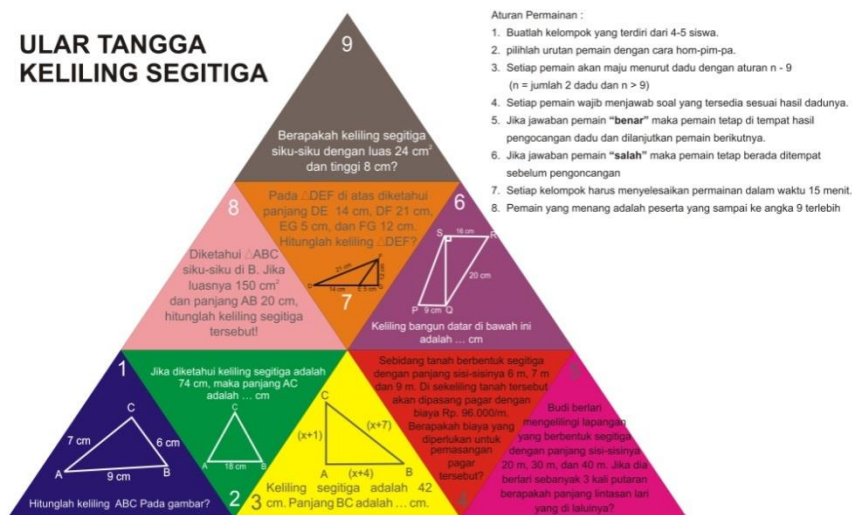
ULAR TANGGA
KELILING SEGITIGA

Aturan Permainan :
1. Buatlah kelompok yang terdiri dari 4-5 siswa.
2. pilihlah urutan pemain dengan cara hom-pim-pa.
3. Setiap pemain akan maju menurut dadu dengan aturan n - 9 (n = jumlah 2 dadu dan n > 9)
4. Setiap pemain wajib menjawab soal yang tersedia sesuai hasil dadunya.
5. Jika jawaban pemain "benar" maka pemain tetap di tempat hasil pengocangan dadu dan dilanjutkan pemain berikutnya.
6. Jika jawaban pemain "salah" maka pemain tetap berada ditempat sebelum pengocangan
7. Setiap kelompok harus menyelesaikan permainan dalam waktu 15 menit.
8. Pemain yang menang adalah peserta yang sampai ke angka 9 terlebih

9
Berapakah keliling segitiga siku-siku dengan luas 24 cm$^2$ dan tinggi 8 cm?

8
Diketahui △ABC siku-siku di B. Jika luasnya 150 cm$^2$ dan panjang AB 20 cm, hitunglah keliling segitiga tersebut!

Pada △DEF di atas diketahui panjang DE 14 cm, DF 21 cm, EG 5 cm, dan FG 12 cm. Hitunglah keliling △DEF?
21 cm
12 cm
14 cm
5 cm
7

6
S
16 cm
R
20 cm
P
9 cm
Q
Keliling bangun datar di bawah ini adalah ... cm

1
C
7 cm
6 cm
A
9 cm
B
Hitunglah keliling ABC Pada gambar?

Jika diketahui keliling segitiga adalah 74 cm, maka panjang AC adalah ... cm
C
A
18 cm
B
2

C
(x+1)
(x+7)
A
(x+4)
B
3
Keliling segitiga adalah 42 cm. Panjang BC adalah ... cm.

Sebidang tanah berbentuk segitiga dengan panjang sisi-sisinya 6 m, 7 m dan 9 m. Di sekeliling tanah tersebut akan dipasang pagar dengan biaya Rp. 96.000/m. Berapakah biaya yang diperlukan untuk pemasangan pagar tersebut?
4

5
Budi berlari mengelilingi lapangan yang berbentuk segitiga dengan panjang sisi-sisinya 20 m, 30 m, dan 40 m. Jika dia berlari sebanyak 3 kali putaran berapakah panjang lintasan lari yang di laluinya?